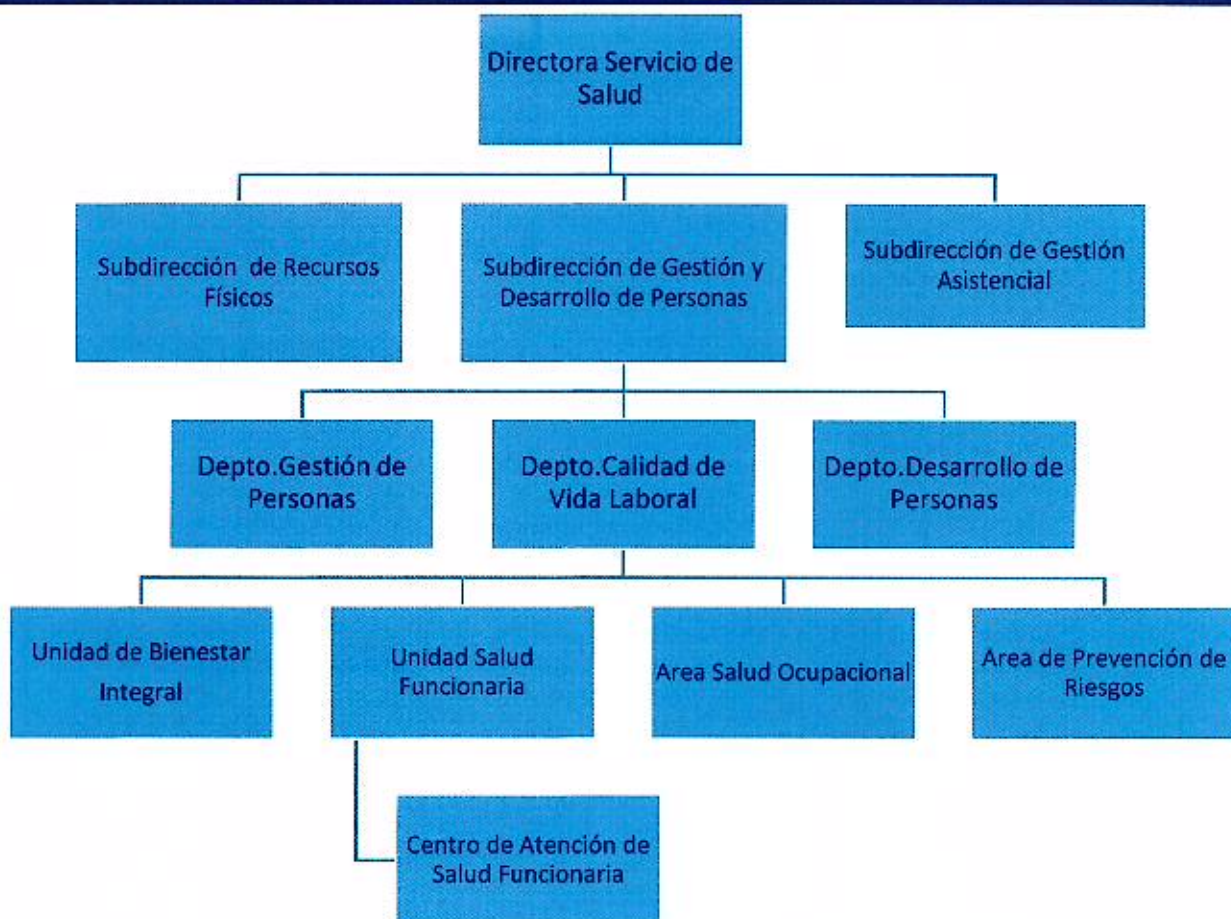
Directora Servicio de Salud

Subdirección de Recursos Físicos

Subdirección de Gestión y Desarrollo de Personas

Subdirección de Gestión Asistencial

Depto.Gestión de Personas

Depto.Calidad de Vida Laboral

Depto.Desarrollo de Personas

Unidad de Bienestar Integral

Unidad Salud Funcionaria

Area Salud Ocupacional

Area de Prevención de Riesgos

Centro de Atención de Salud Funcionaria